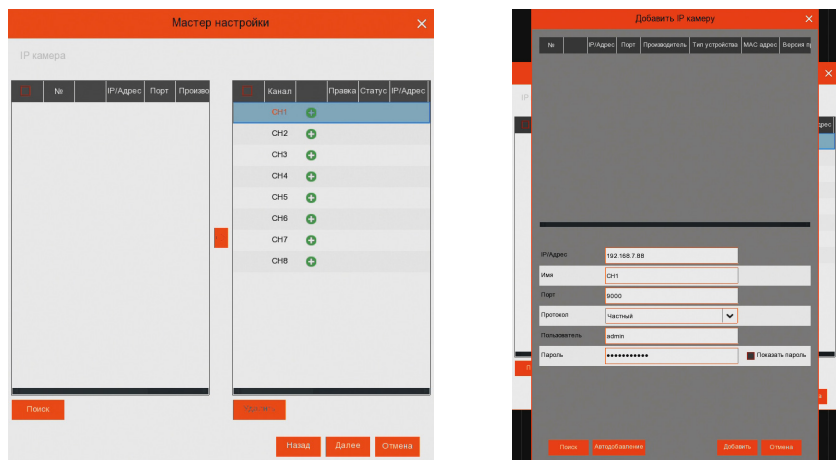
Мастер настройки

IP камера

| | № | | IP/Адрес | Порт | Произво |
|---|---|---|---|---|---|

| | Канал | | Правка | Статус | IP/Адрес |
|---|---|---|---|---|---|
| | CH1 | | | | |
| | CH2 | | | | |
| | CH3 | | | | |
| | CH4 | | | | |
| | CH5 | | | | |
| | CH6 | | | | |
| | CH7 | | | | |
| | CH8 | | | | |

Поиск

Уд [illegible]

Назад Далее Отмена

Добавить IP камеру

| | № | | IP/Адрес | Порт | Производитель | Тип устройства | MAC адрес | Версия п |
|---|---|---|---|---|---|---|---|---|

IP/Адрес 192.168.7.88
Имя CH1
Порт 9000
Протокол Частный
Пользователь admin
Пароль ●●●●●●●●●●● Показать пароль

Поиск Автодобавление Добавить Отмена